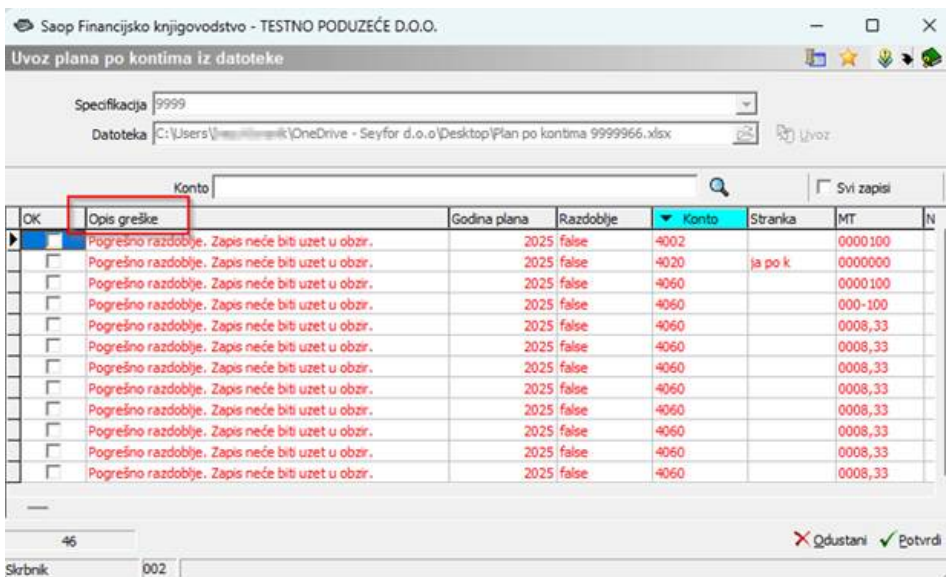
Saop Financijsko knjigovodstvo - TESTNO PODUZEĆE D.O.O.

Uvoz plana po kontima iz datoteke

Specifikacija 9999

Datoteka C:\Users\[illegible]\OneDrive - Seyfor d.o.o\Desktop\Plan po kontima 9999966.xlsx

Uvoz

Konto

Svi zapisi

| OK | Opis greške | Godina plana | Razdoblje | Konto | Stranka | MT | N |
|---|---|---|---|---|---|---|---|
| | Pogrešno razdoblje. Zapis neće biti uzet u obzir. | 2025 | false | 4002 | | 0000100 | |
| | Pogrešno razdoblje. Zapis neće biti uzet u obzir. | 2025 | false | 4020 | ja po k | 0000000 | |
| | Pogrešno razdoblje. Zapis neće biti uzet u obzir. | 2025 | false | 4060 | | 0000100 | |
| | Pogrešno razdoblje. Zapis neće biti uzet u obzir. | 2025 | false | 4060 | | 000-100 | |
| | Pogrešno razdoblje. Zapis neće biti uzet u obzir. | 2025 | false | 4060 | | 0008,33 | |
| | Pogrešno razdoblje. Zapis neće biti uzet u obzir. | 2025 | false | 4060 | | 0008,33 | |
| | Pogrešno razdoblje. Zapis neće biti uzet u obzir. | 2025 | false | 4060 | | 0008,33 | |
| | Pogrešno razdoblje. Zapis neće biti uzet u obzir. | 2025 | false | 4060 | | 0008,33 | |
| | Pogrešno razdoblje. Zapis neće biti uzet u obzir. | 2025 | false | 4060 | | 0008,33 | |
| | Pogrešno razdoblje. Zapis neće biti uzet u obzir. | 2025 | false | 4060 | | 0008,33 | |
| | Pogrešno razdoblje. Zapis neće biti uzet u obzir. | 2025 | false | 4060 | | 0008,33 | |
| | Pogrešno razdoblje. Zapis neće biti uzet u obzir. | 2025 | false | 4060 | | 0008,33 | |

46

Odustani Potvrdi

Skrbnik 002